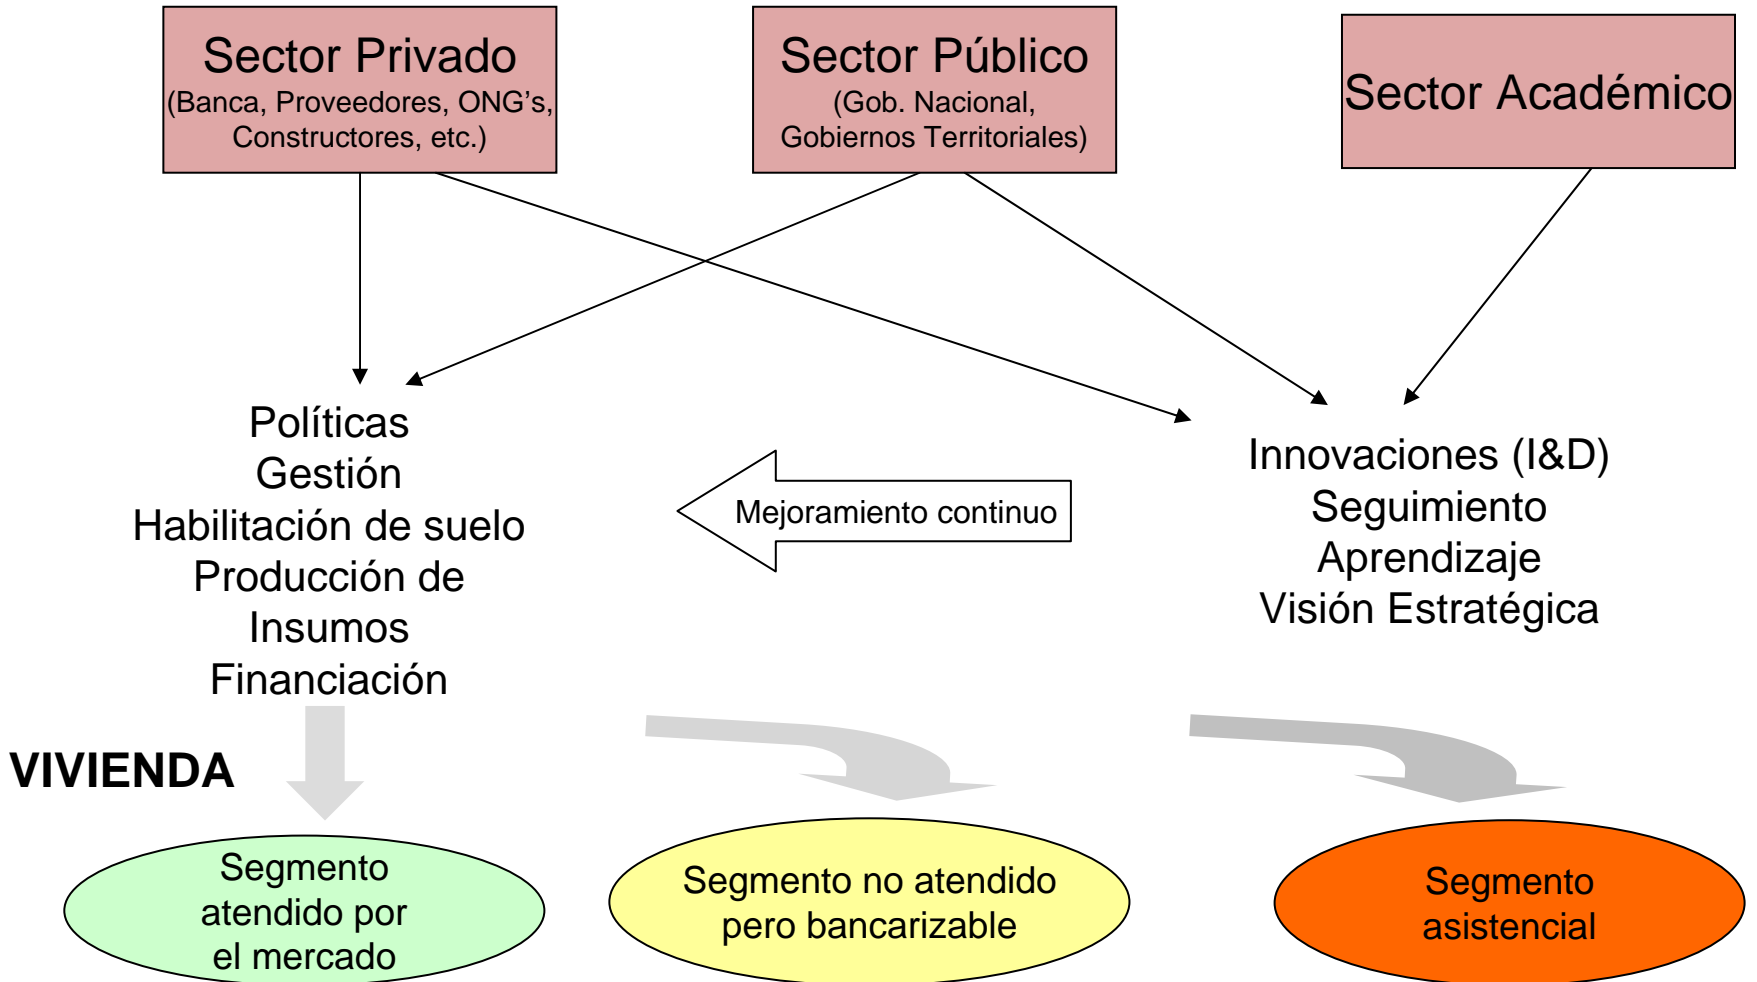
Sector Privado
(Banca, Proveedores, ONG's, Constructores, etc.)

Sector Público
(Gob. Nacional, Gobiernos Territoriales)

Sector Académico

Políticas
Gestión
Habilitación de suelo
Producción de Insumos
Financiación

Mejoramiento continuo

Innovaciones (I&D)
Seguimiento
Aprendizaje
Visión Estratégica

VIVIENDA

Segmento atendido por el mercado

Segmento no atendido pero bancarizable

Segmento asistencial